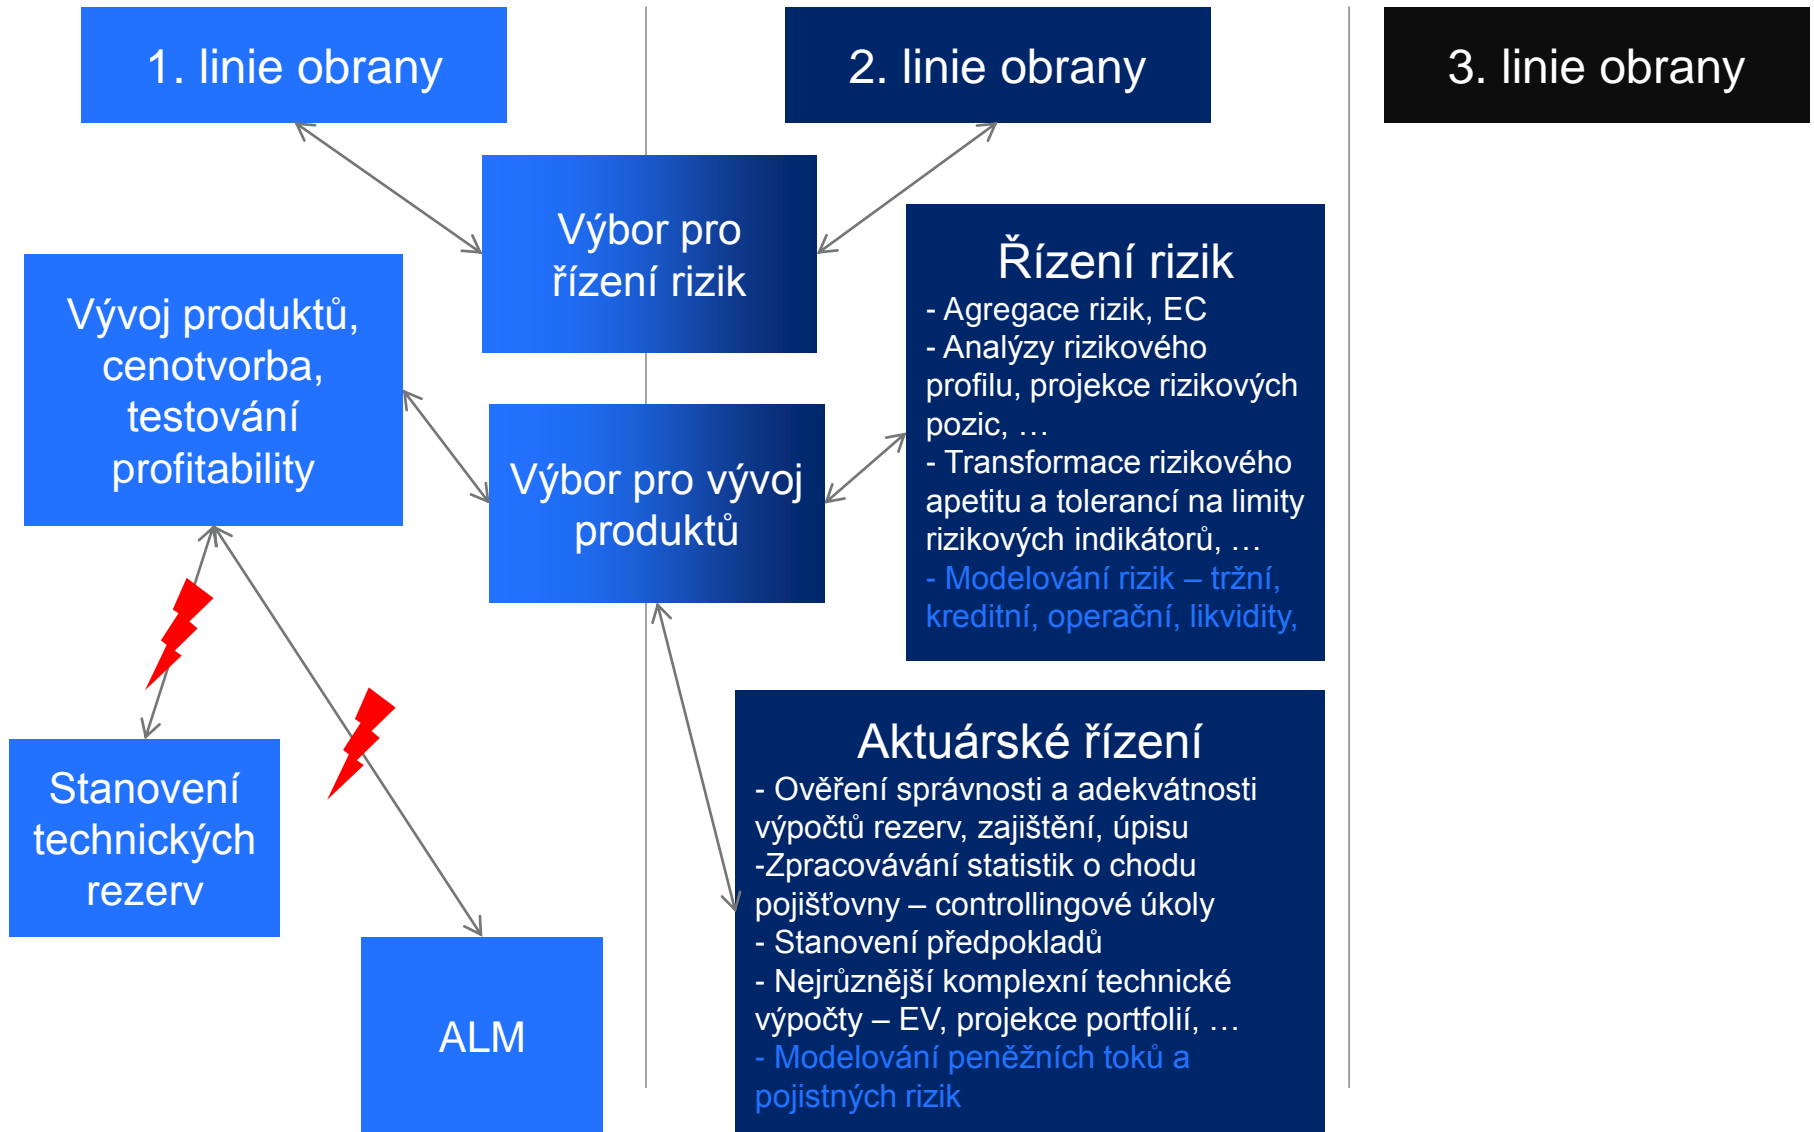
1. linie obrany

2. linie obrany

3. linie obrany

Výbor pro řízení rizik

Vývoj produktů, cenotvorba, testování profitability

Výbor pro vývoj produktů

Řízení rizik
- Agregace rizik, EC
- Analýzy rizikového profilu, projekce rizikových pozic, …
- Transformace rizikového apetitu a tolerancí na limity rizikových indikátorů, …
- Modelování rizik – tržní, kreditní, operační, likvidity,

Stanovení technických rezerv

ALM

Aktuárské řízení
- Ověření správnosti a adekvátnosti výpočtů rezerv, zajištění, úpisu
-Zpracovávání statistik o chodu pojišťovny – controllingové úkoly
- Stanovení předpokladů
- Nejrůznější komplexní technické výpočty – EV, projekce portfolií, …
- Modelování peněžních toků a pojistných rizik